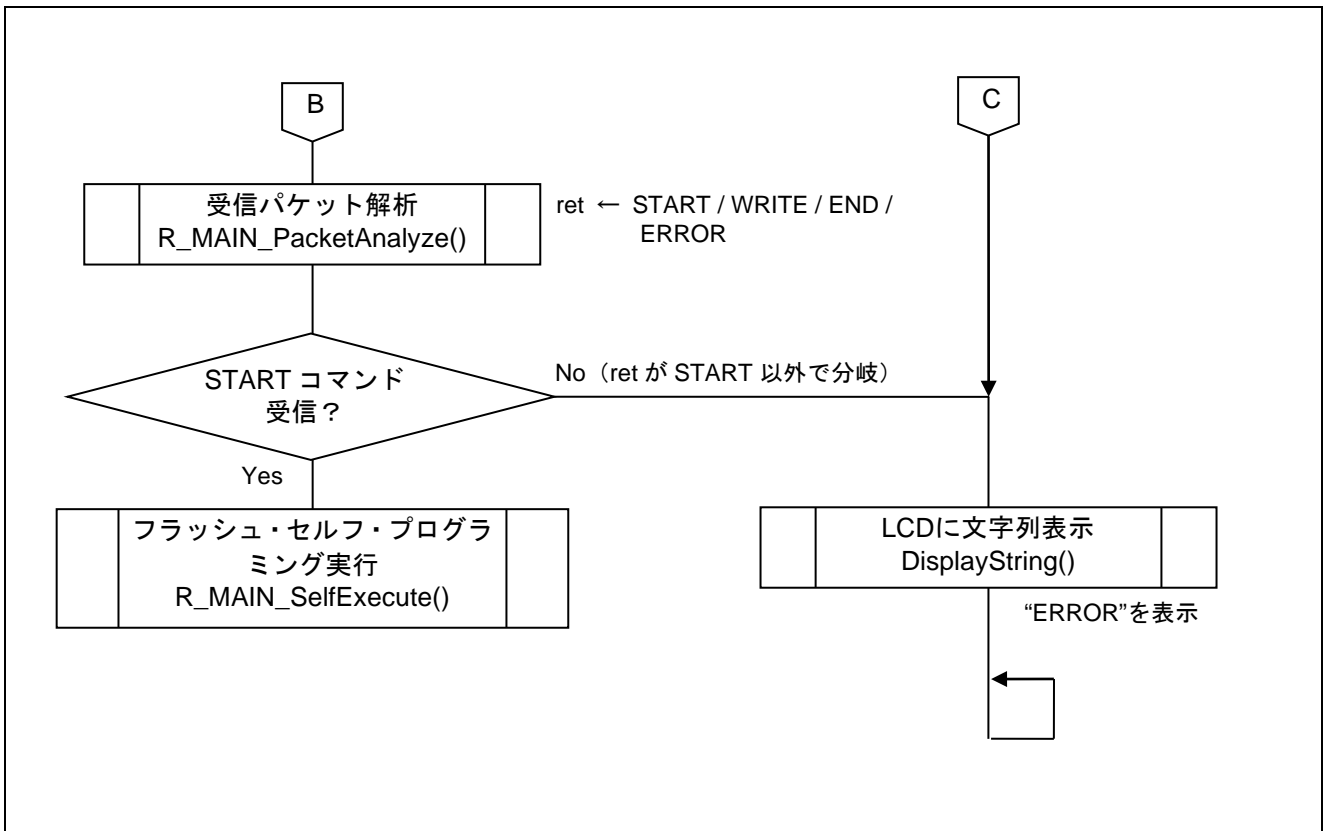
B

C

受信パケット解析
R_MAIN_PacketAnalyze()

ret ← START / WRITE / END / ERROR

START コマンド
受信？

No（ret が START 以外で分岐）

Yes

フラッシュ・セルフ・プログラミング実行
R_MAIN_SelfExecute()

LCDに文字列表示
DisplayString()

"ERROR"を表示